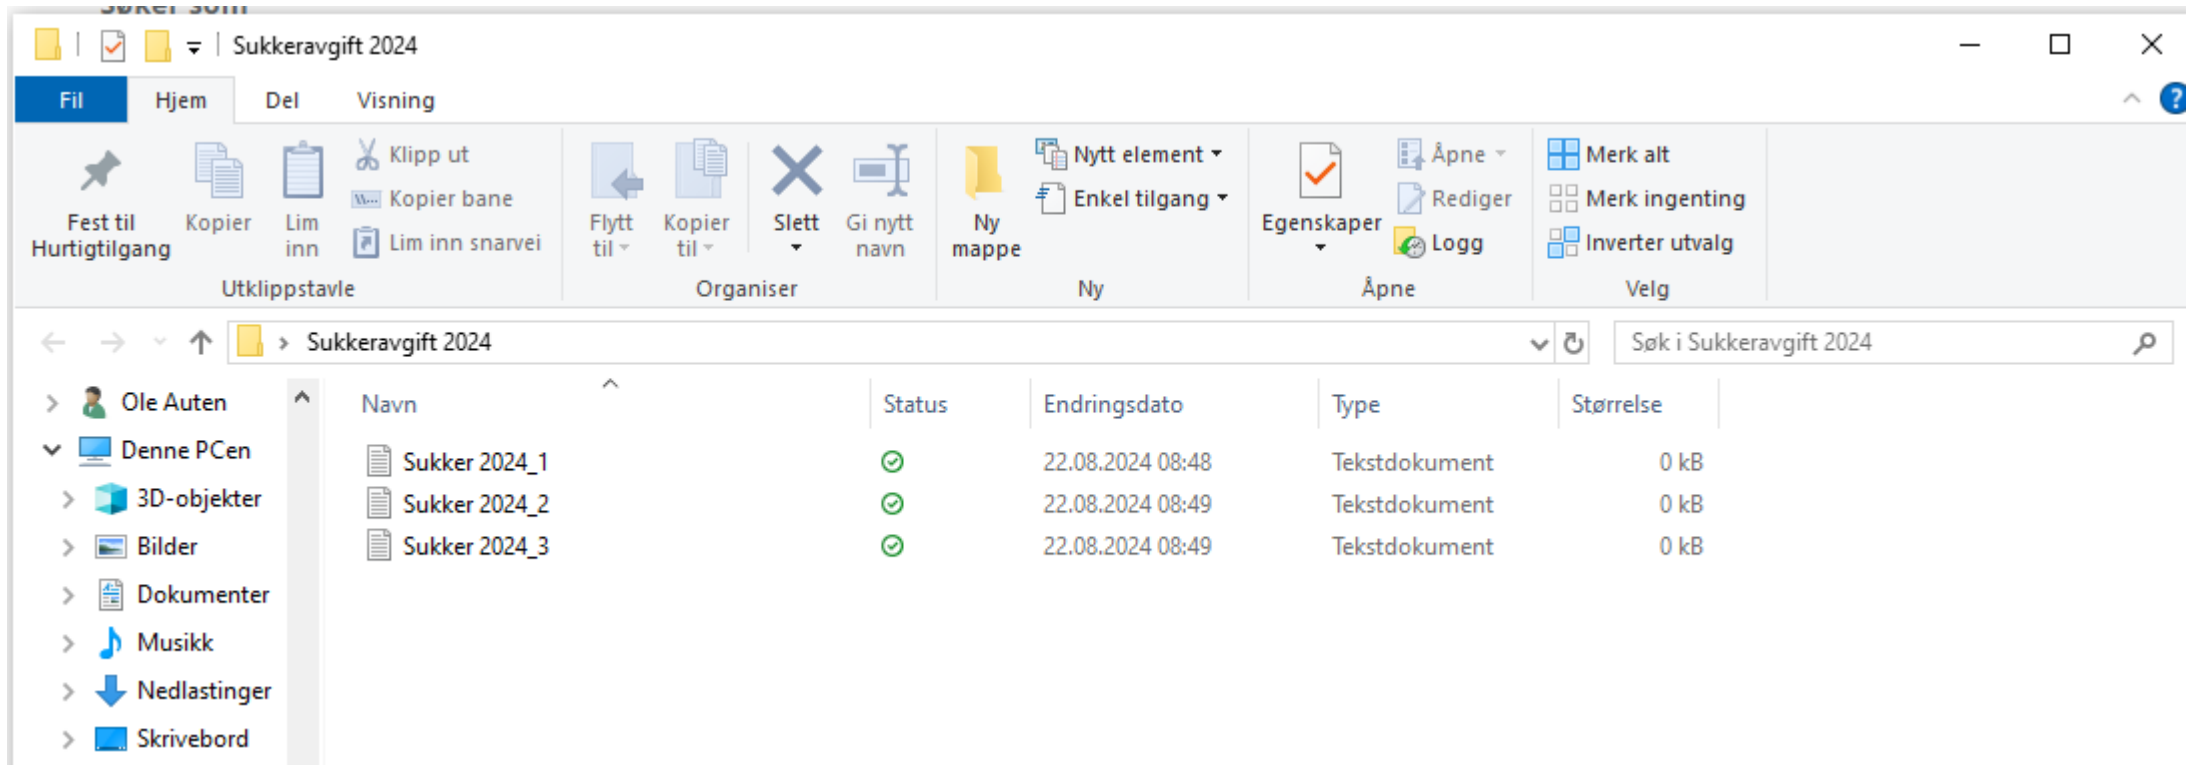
Sukkeravgift 2024

Fil Hjem Del Visning

Fest til Hurtigtilgang
Kopier
Lim inn
Klipp ut
Kopier bane
Lim inn snarvei
Utklippstavle

Flytt til
Kopier til
Slett
Gi nytt navn
Organiser

Ny mappe
Nytt element
Enkel tilgang
Ny

Egenskaper
Åpne
Rediger
Logg
Åpne

Merk alt
Merk ingenting
Inverter utvalg
Velg

Sukkeravgift 2024
Søk i Sukkeravgift 2024

Ole Auten
Denne PCen
3D-objekter
Bilder
Dokumenter
Musikk
Nedlastinger
Skrivebord

| Navn | Status | Endringsdato | Type | Størrelse |
|---|---|---|---|---|
| Sukker 2024_1 | | 22.08.2024 08:48 | Tekstdokument | 0 kB |
| Sukker 2024_2 | | 22.08.2024 08:49 | Tekstdokument | 0 kB |
| Sukker 2024_3 | | 22.08.2024 08:49 | Tekstdokument | 0 kB |